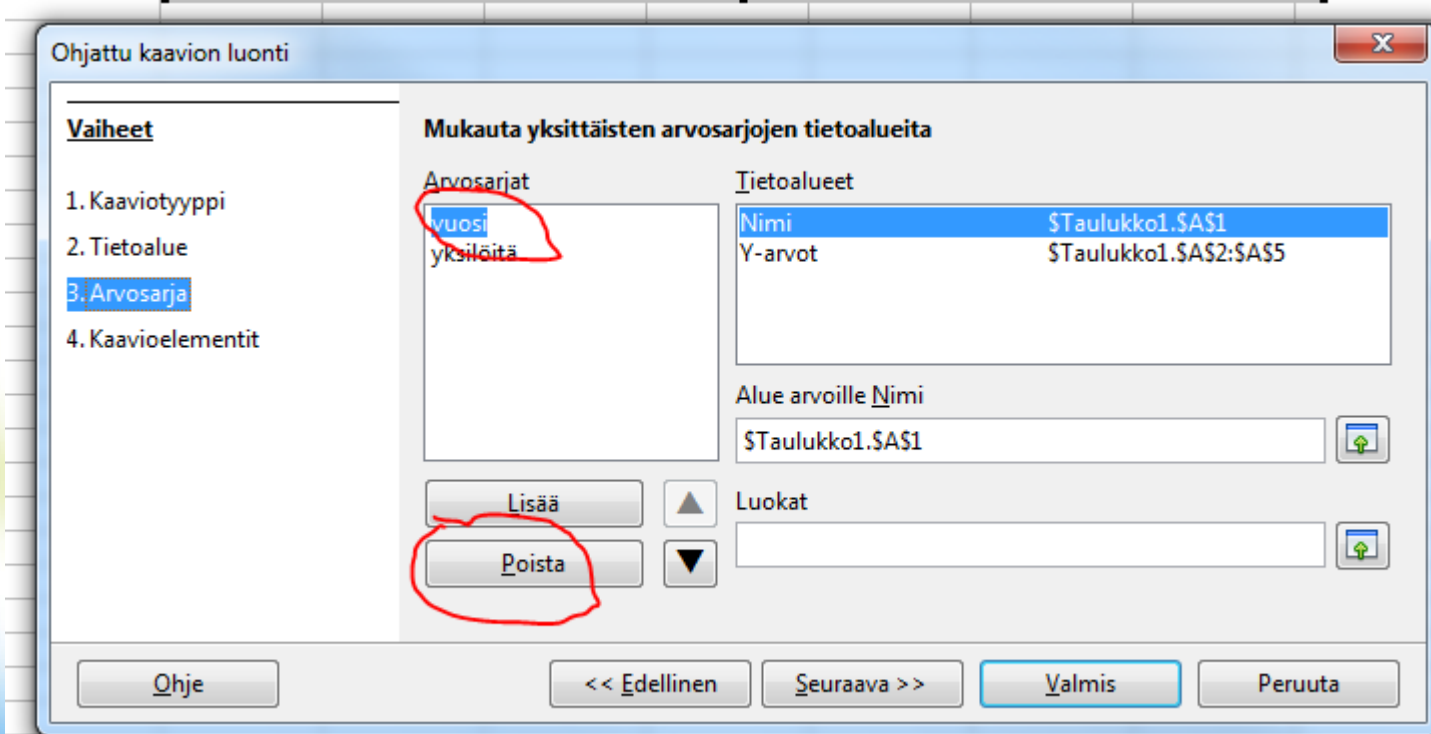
Ohjattu kaavion luonti

Vaiheet

1. Kaaviotyyppi
2. Tietoalue
3. Arvosarja
4. Kaavioelementit

Mukauta yksittäisten arvosarjojen tietoalueita

Arvosarjat

vuosi
yksilöitä

Lisää
Poista

Tietoalueet

| Nimi | \$Taulukko1.\$A\$1 |
|---|---|
| Y-arvot | \$Taulukko1.\$A\$2:\$A\$5 |

Alue arvoille Nimi

\$Taulukko1.\$A\$1

Luokat

Ohje
<< Edellinen
Seuraava >>
Valmis
Peruuta